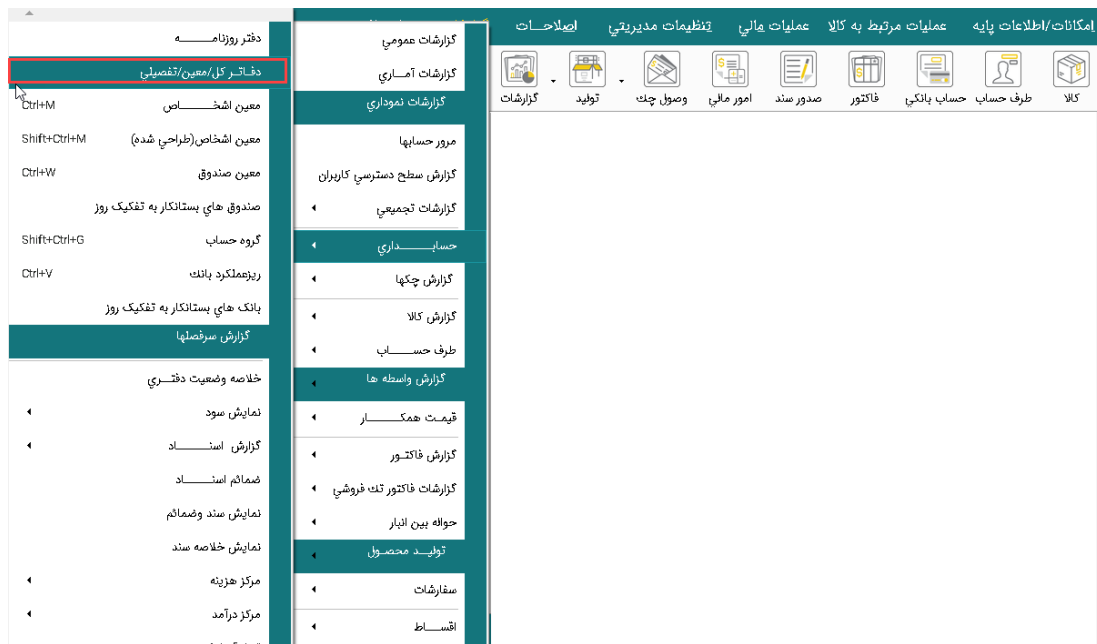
امکانات/اطلاعات پایه عملیات مرتبط به کالا عملیات مالي تنظیمات مدیریتي اصلاحات

کالا طرف حساب حساب بانکي فاکتور صدور سند امور مالي وصول چك تولید گزارشات

گزارشات عمومي
گزارشات آماري
گزارشات نموداري
مرور حسابها
گزارش سطح دسترسي کاربران
گزارشات تجمیعي
حسابـــــداري
گزارش چکها
گزارش کالا
طرف حســـــاب
گزارش واسطه ها
قیمـت همکـــــار
گزارش فاکتـور
گزارشات فاکتور تك فروشي
حواله بین انبار
تولیـد محصـول
سفارشات
اقســاط

دفتر روزنامـــــــه
دفـاتـر کل/معین/تفصیلي
معین اشخـــــاص Ctrl+M
معین اشخاص(طراحي شده) Shift+Ctrl+M
معین صندوق Ctrl+W
صندوق هاي بستانکار به تفکیك روز
گروه حساب Shift+Ctrl+G
ریزعملکرد بانك Ctrl+V
بانك هاي بستانکار به تفکیك روز
گزارش سرفصلها
خلاصه وضعیت دفتـــري
نمایش سود
گزارش اســـــناد
ضمائم اسنـــــاد
نمایش سند وضمائم
نمایش خلاصه سند
مرکز هزینه
مرکز درآمد